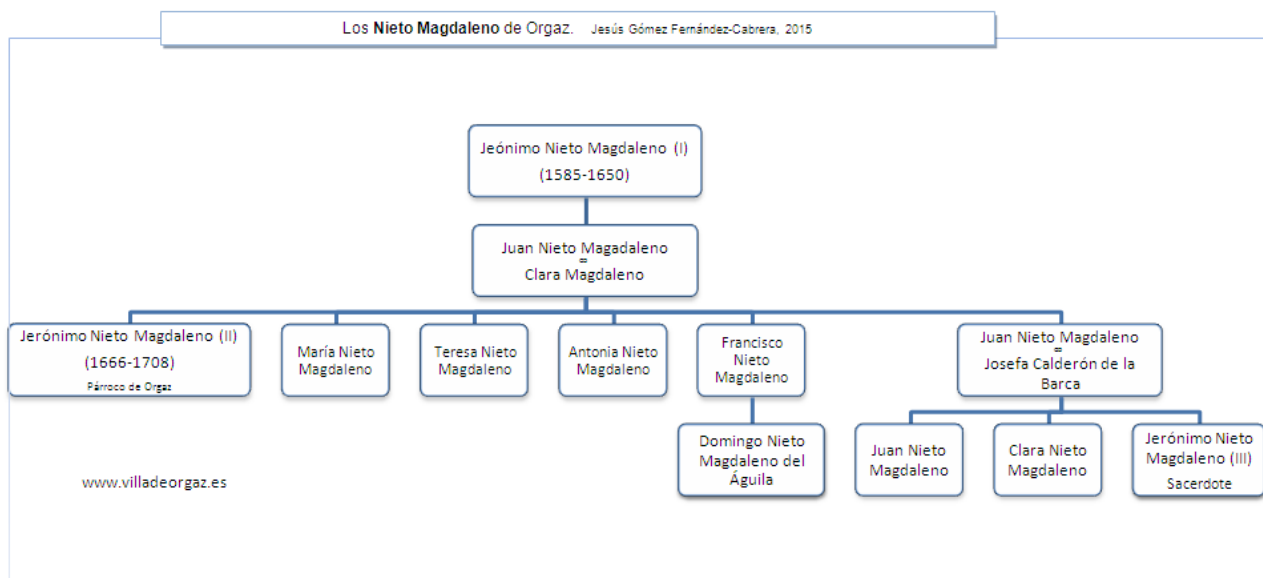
Los **Nieto Magdaleno** de Orgaz. Jesús Gómez Fernández-Cabrera, 2015

Jeónimo Nieto Magdaleno (I)
(1585-1650)

Juan Nieto Magadaleno
=
Clara Magdaleno

Jerónimo Nieto Magdaleno (II)
(1666-1708)
Párroco de Orgaz

María Nieto Magdaleno

Teresa Nieto Magdaleno

Antonia Nieto Magdaleno

Francisco Nieto Magdaleno

Domingo Nieto Magdaleno del Águila

Juan Nieto Magdaleno
=
Josefa Calderón de la Barca

Juan Nieto Magdaleno

Clara Nieto Magdaleno

Jerónimo Nieto Magdaleno (III)
Sacerdote

www.villadeorgaz.es